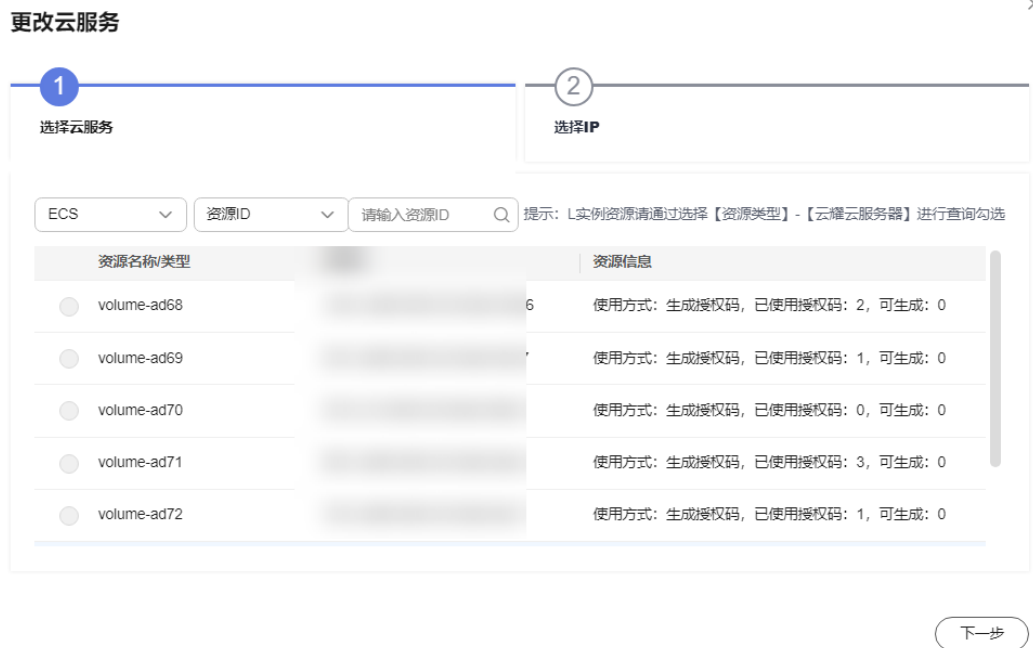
更改云服务

1
选择云服务

2
选择IP

ECS
资源ID
请输入资源ID
提示：L实例资源请通过选择【资源类型】-【云耀云服务器】进行查询勾选

| 资源名称/类型 | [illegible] | 资源信息 |
|---|---|---|
| volume-ad68 | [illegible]6 | 使用方式：生成授权码，已使用授权码：2，可生成：0 |
| volume-ad69 | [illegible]7 | 使用方式：生成授权码，已使用授权码：1，可生成：0 |
| volume-ad70 | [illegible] | 使用方式：生成授权码，已使用授权码：0，可生成：0 |
| volume-ad71 | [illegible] | 使用方式：生成授权码，已使用授权码：3，可生成：0 |
| volume-ad72 | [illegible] | 使用方式：生成授权码，已使用授权码：1，可生成：0 |

下一步